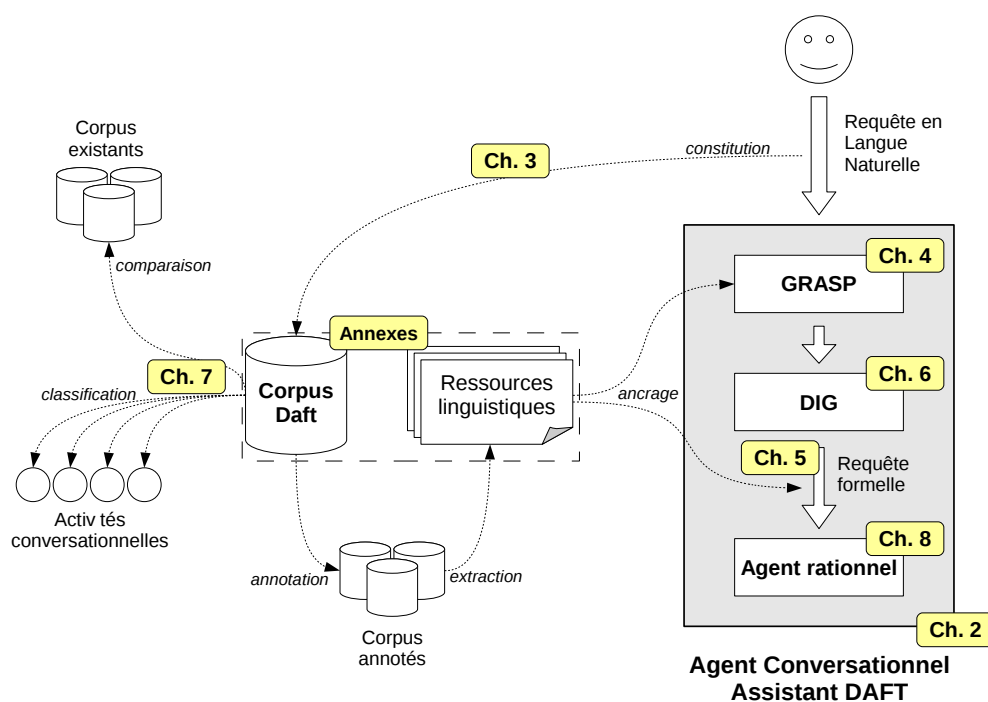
Corpus existants

comparaison

Ch. 3

constitution

Requête en Langue Naturelle

Ch. 4

GRASP

Annexes

Ch. 7

classification

Corpus Daft

Ressources linguistiques

ancrage

Ch. 6

DIG

Ch. 5

Requête formelle

Activ tés conversationnelles

Ch. 8

Agent rationnel

annotation

extraction

Corpus annotés

Ch. 2

Agent Conversationnel Assistant DAFT